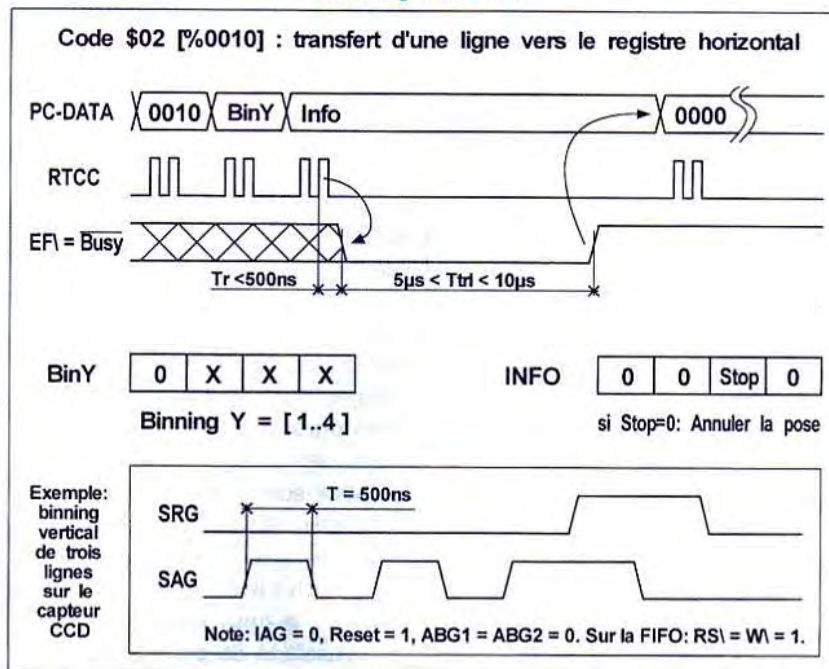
Code \$02 [%0010] : transfert d'une ligne vers le registre horizontal

PC-DATA 0010 BinY Info 0000

RTCC

EF\ = $\overline{\text{Busy}}$

Tr <500ns

5µs < Ttrl < 10µs

BinY

| 0 | X | X | X |
|---|---|---|---|

Binning Y = [ 1..4 ]

INFO

| 0 | 0 | Stop | 0 |
|---|---|---|---|

si Stop=0: Annuler la pose

Exemple: binning vertical de trois lignes sur le capteur CCD

T = 500ns

SRG

SAG

Note: IAG = 0, Reset = 1, ABG1 = ABG2 = 0. Sur la FIFO: RS\ = W\ = 1.